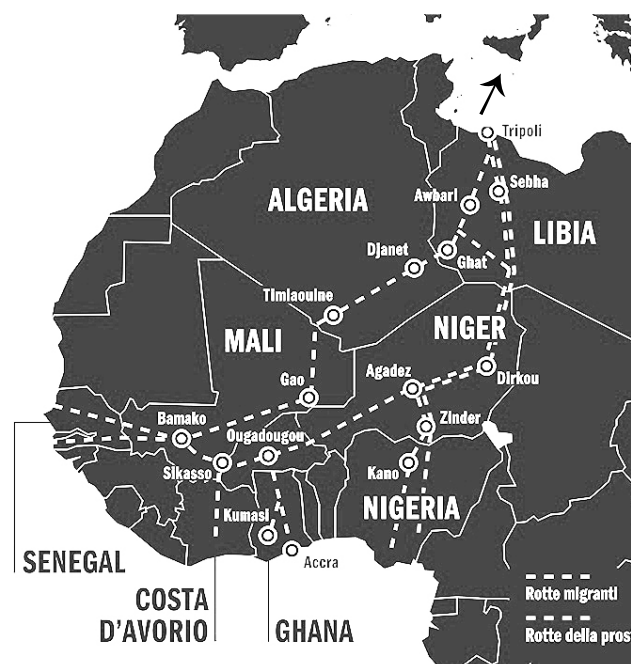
Tripoli
Sebha
Awbari
ALGERIA
LIBIA
Djanet
Ghat
Timiaouine
NIGER
MALI
Dirkou
Agadez
Gao
Bamako
Zinder
Ougadougou
Sikasso
Kano
NIGERIA
Kumasi
Accra
SENEGAL
COSTA D'AVORIO
GHANA
Rotte migranti
Rotte della pros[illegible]